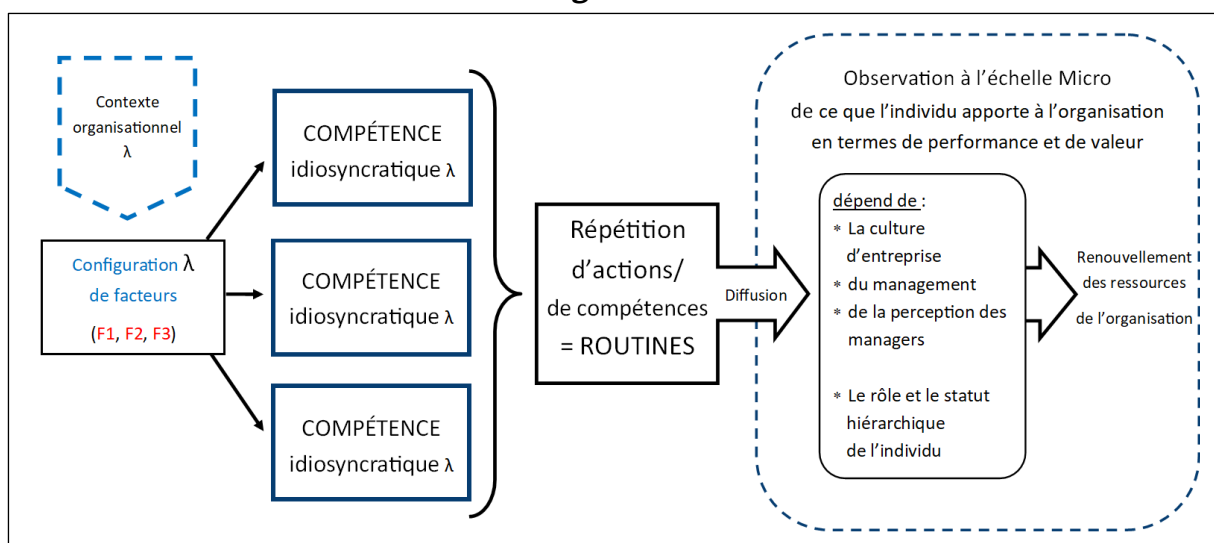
Contexte organisationnel λ

Configuration λ de facteurs

(F1, F2, F3)

COMPÉTENCE idiosyncratique λ

COMPÉTENCE idiosyncratique λ

COMPÉTENCE idiosyncratique λ

Répétition d'actions/ de compétences = ROUTINES

Diffusion

Observation à l'échelle Micro de ce que l'individu apporte à l'organisation en termes de performance et de valeur

dépend de :
* La culture d'entreprise
* du management
* de la perception des managers

* Le rôle et le statut hiérarchique de l'individu

Renouvellement des ressources de l'organisation